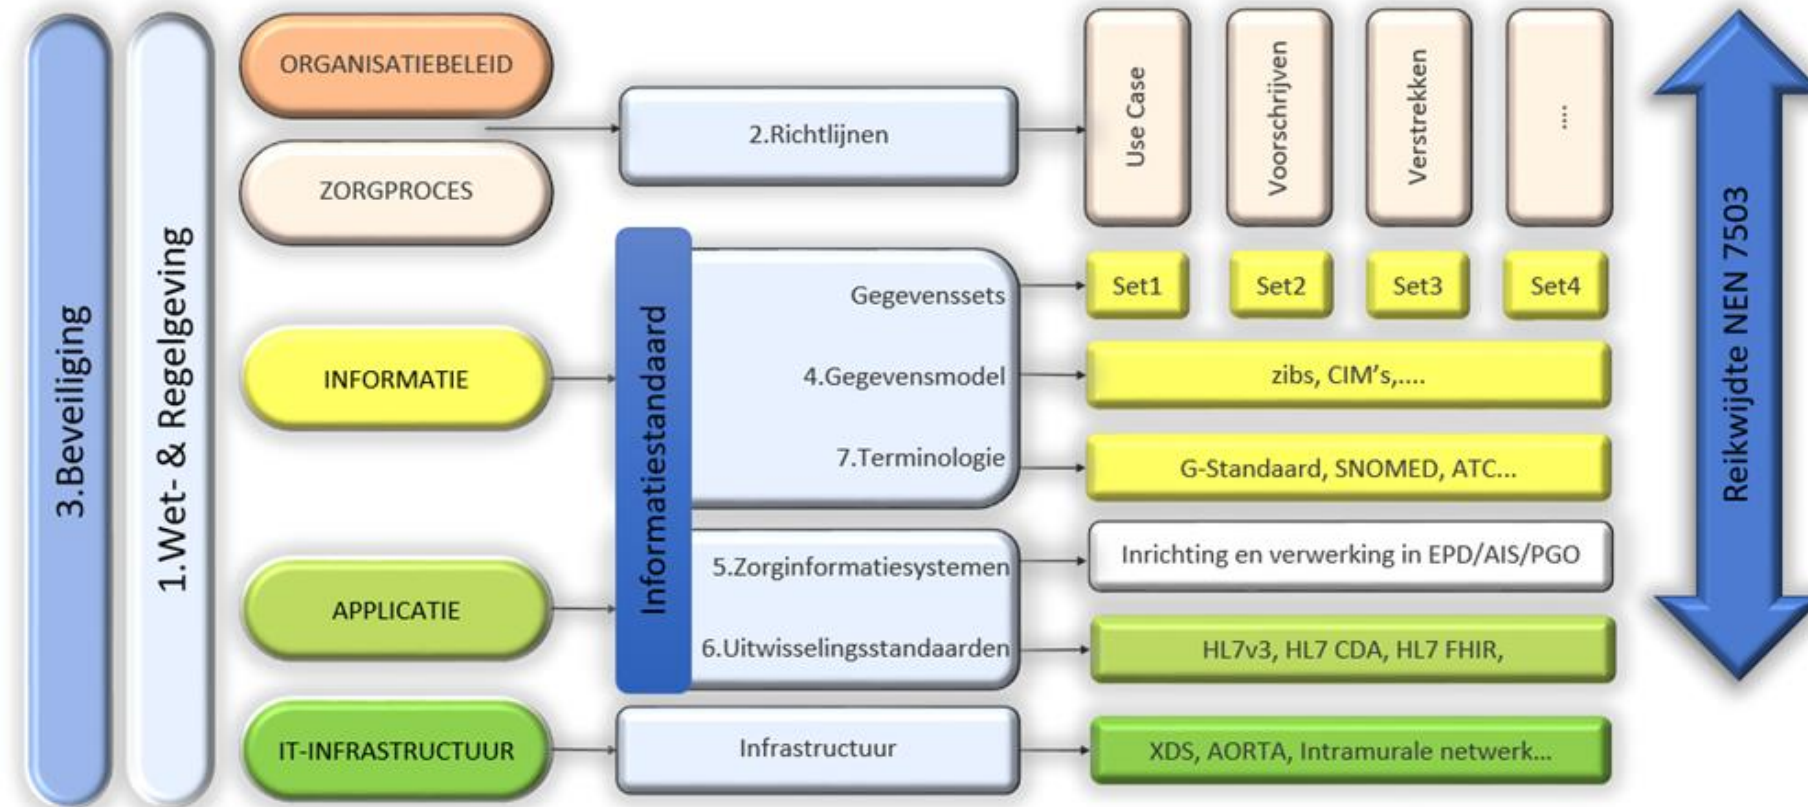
3.Beveiliging

1.Wet- & Regelgeving

ORGANISATIEBELEID

ZORGPROCES

2.Richtlijnen

Use Case

Voorschrijven

Verstrekken

...

Informatiestandaard

Gegevenssets

Set1

Set2

Set3

Set4

INFORMATIE

4.Gegevensmodel

zibs, CIM's,....

7.Terminologie

G-Standaard, SNOMED, ATC...

5.Zorginformatiesystemen

Inrichting en verwerking in EPD/AIS/PGO

APPLICATIE

6.Uitwisselingsstandaarden

HL7v3, HL7 CDA, HL7 FHIR,

IT-INFRASTRUCTUUR

Infrastructuur

XDS, AORTA, Intramurale netwerk...

Reikwijdte NEN 7503